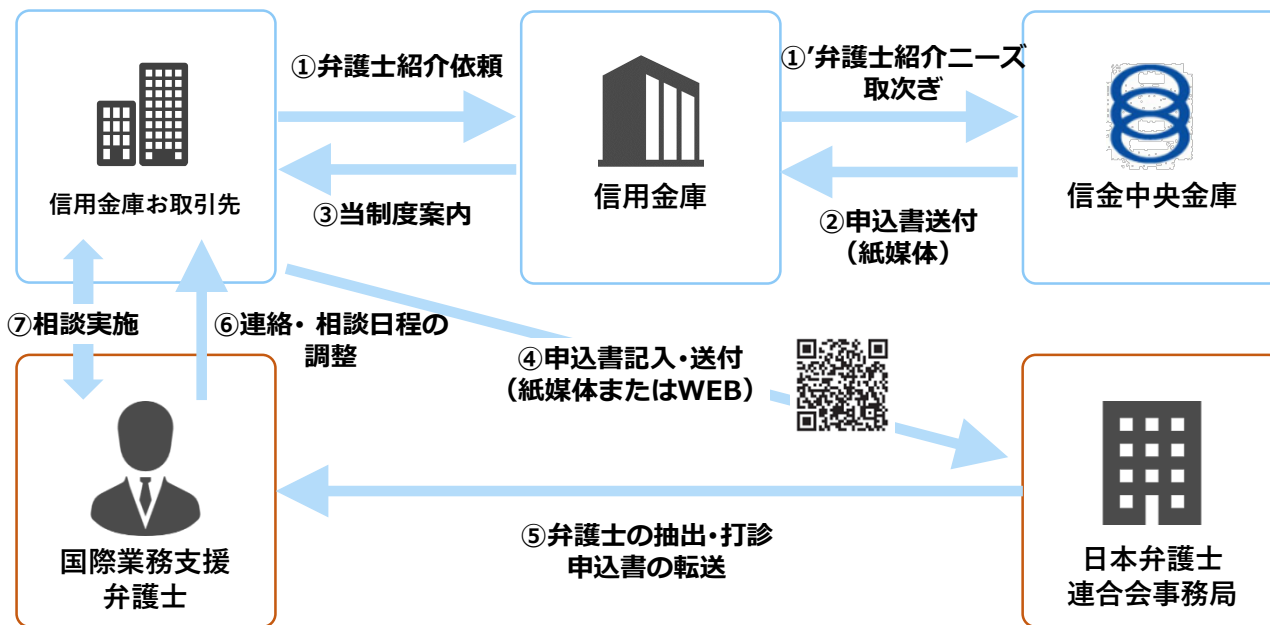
信用金庫お取引先

①弁護士紹介依頼

③当制度案内

信用金庫

①′弁護士紹介ニーズ取次ぎ

②申込書送付（紙媒体）

信金中央金庫

⑦相談実施

⑥連絡・相談日程の調整

④申込書記入・送付（紙媒体またはWEB）

国際業務支援弁護士

⑤弁護士の抽出・打診
申込書の転送

日本弁護士連合会事務局